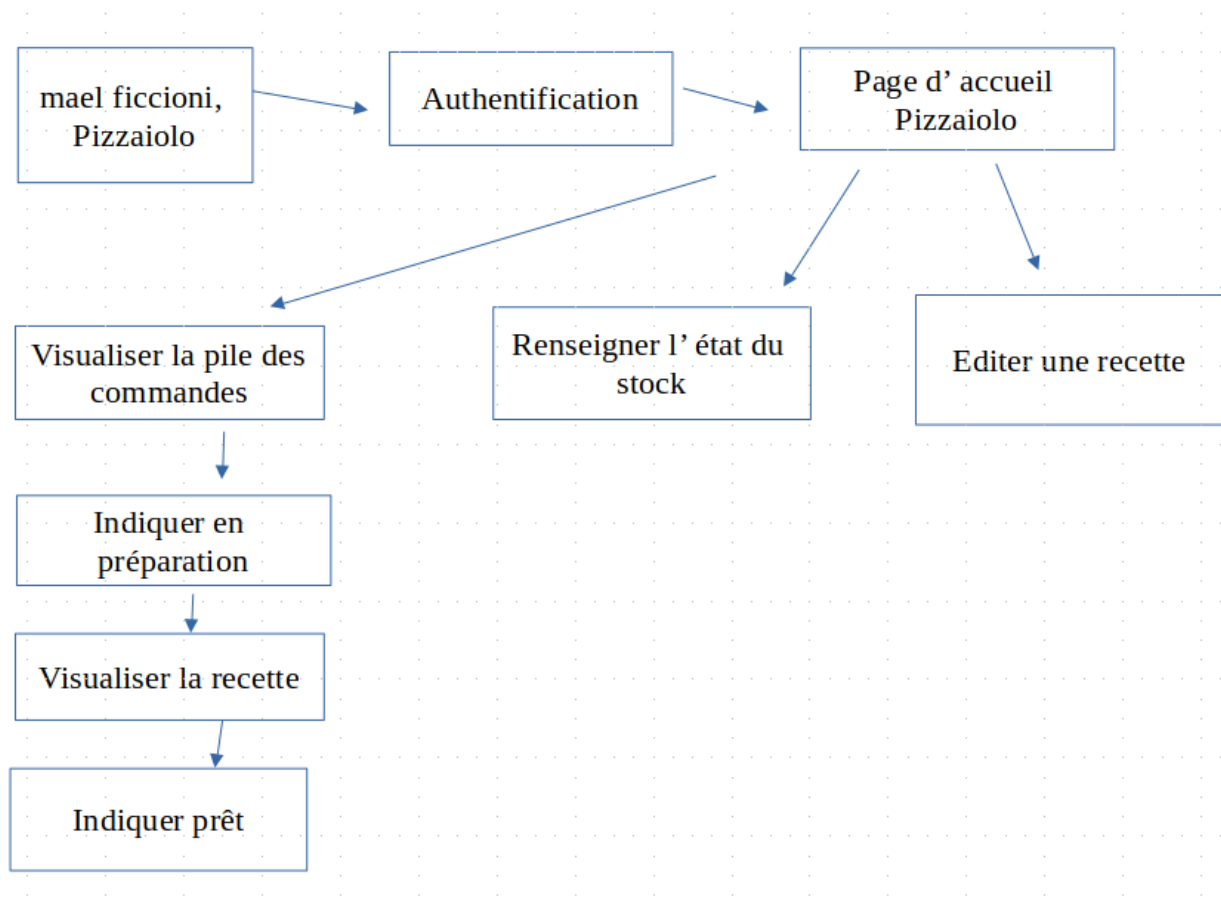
mael ficcioni, Pizzaiolo

Authentification

Page d' accueil Pizzaiolo

Visualiser la pile des commandes

Renseigner l' état du stock

Editer une recette

Indiquer en préparation

Visualiser la recette

Indiquer prêt